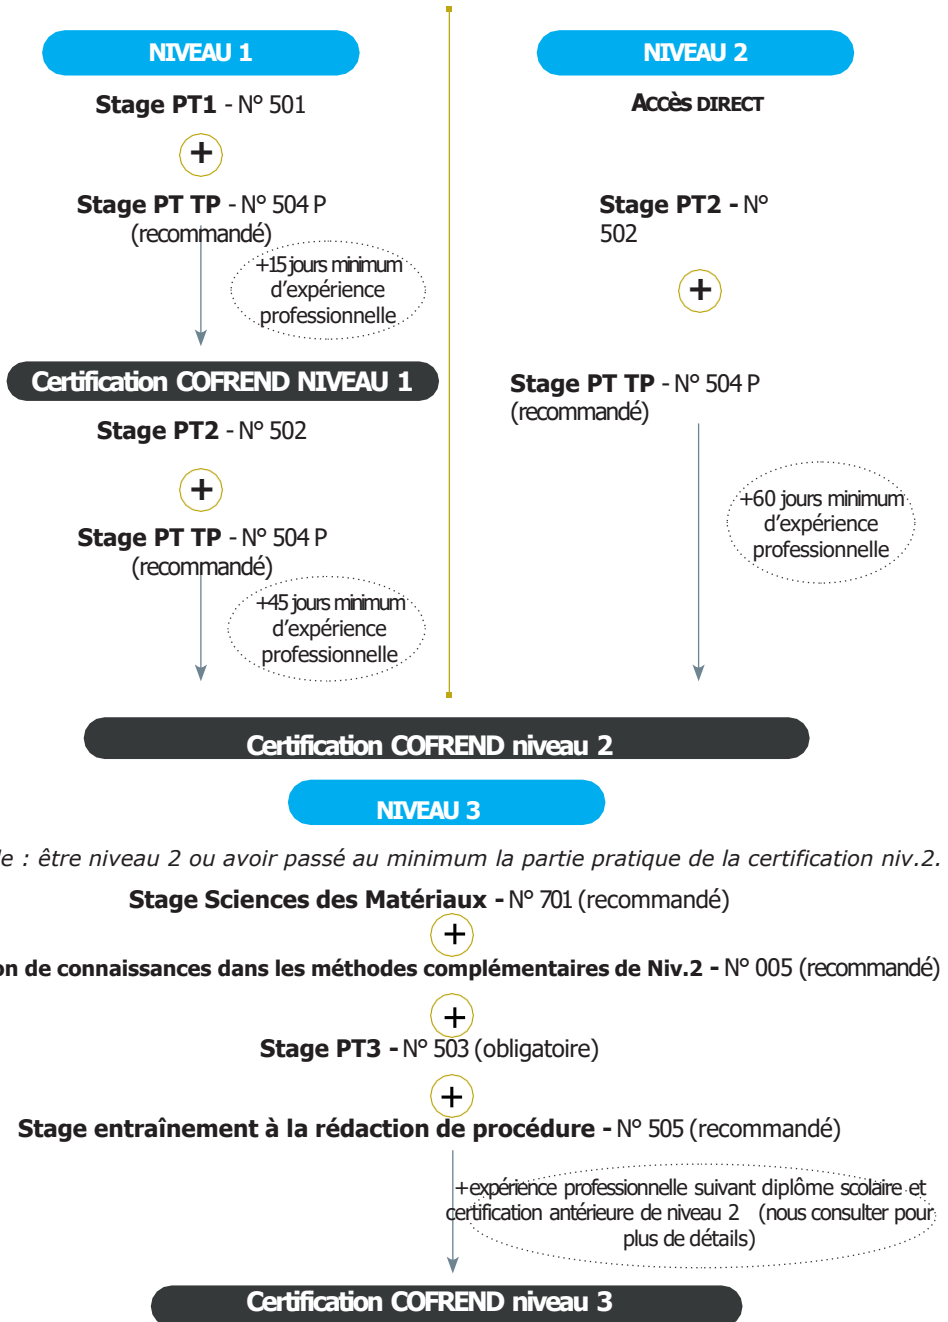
NIVEAU 1

Stage PT1 - N° 501

+

Stage PT TP - N° 504 P (recommandé)

+15 jours minimum d'expérience professionnelle

Certification COFREND NIVEAU 1

Stage PT2 - N° 502

+

Stage PT TP - N° 504 P (recommandé)

+45 jours minimum d'expérience professionnelle

NIVEAU 2

Accès DIRECT

Stage PT2 - N° 502

+

Stage PT TP - N° 504 P (recommandé)

+60 jours minimum d'expérience professionnelle

Certification COFREND niveau 2

NIVEAU 3

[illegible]e : être niveau 2 ou avoir passé au minimum la partie pratique de la certification niv.2.

Stage Sciences des Matériaux - N° 701 (recommandé)

+

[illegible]on de connaissances dans les méthodes complémentaires de Niv.2 - N° 005 (recommandé)

+

Stage PT3 - N° 503 (obligatoire)

+

Stage entraînement à la rédaction de procédure - N° 505 (recommandé)

+expérience professionnelle suivant diplôme scolaire et certification antérieure de niveau 2 (nous consulter pour plus de détails)

Certification COFREND niveau 3